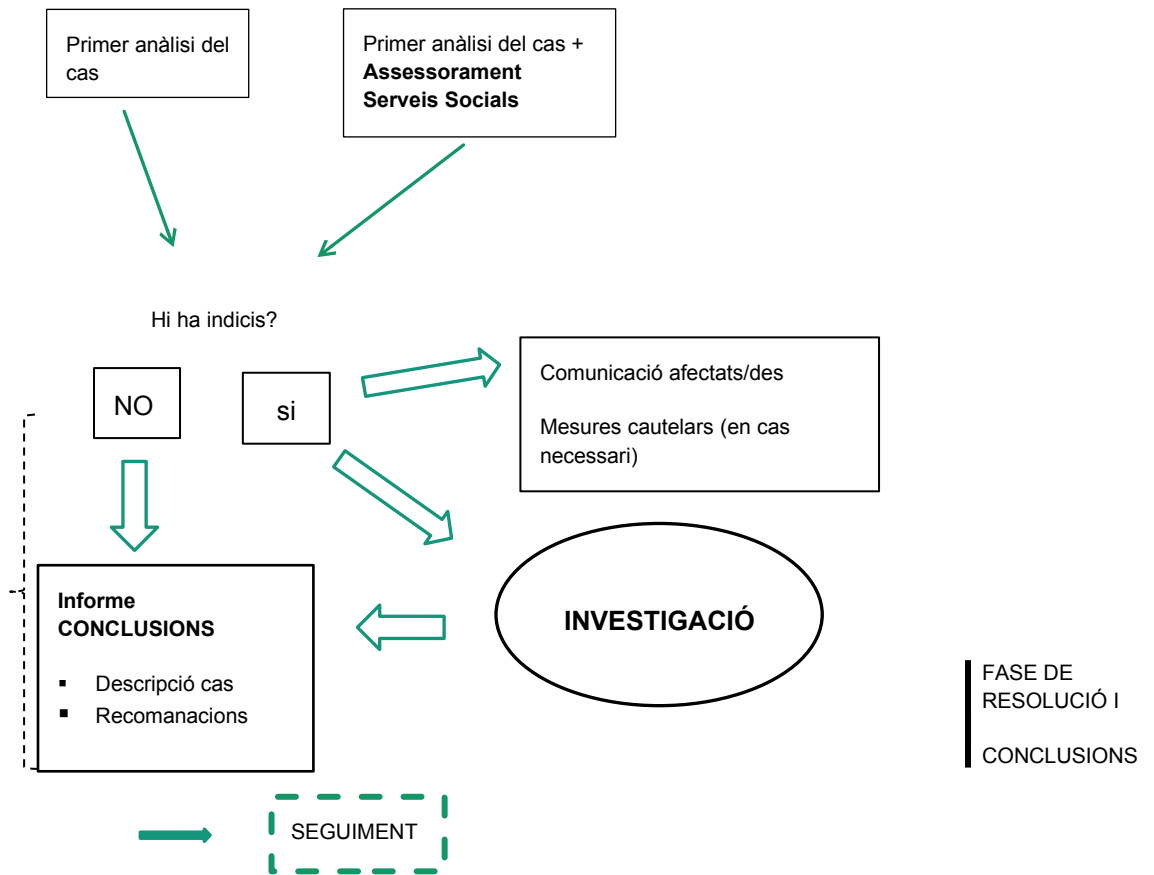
Primer anàlisi del cas

Primer anàlisi del cas + **Assessorament Serveis Socials**

Hi ha indicis?

NO

si

Comunicació afectats/des

Mesures cautelars (en cas necessari)

**Informe CONCLUSIONS**

- Descripció cas
- Recomanacions

**INVESTIGACIÓ**

FASE DE RESOLUCIÓ I

CONCLUSIONS

SEGUIMENT